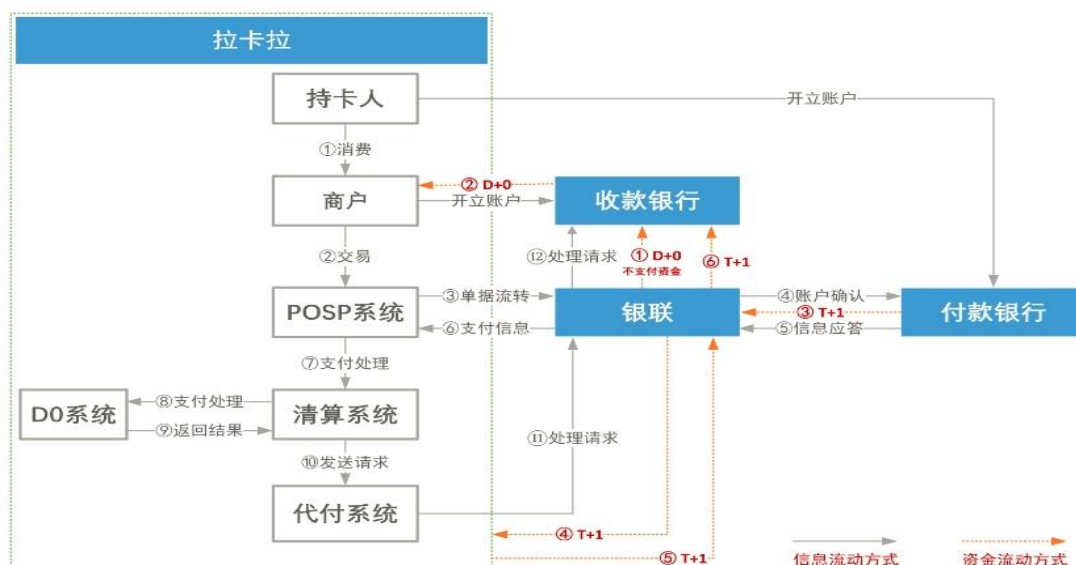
拉卡拉

持卡人

开立账户

①消费

商户

② D+0

收款银行

开立账户

②交易

⑫处理请求

① D+0
不支付资金

⑥ T+1

POSP系统

③单据流转

银联

④账户确认

③ T+1

付款银行

⑥支付信息

⑤信息应答

⑦支付处理

D0系统

⑧支付处理

⑨返回结果

清算系统

⑪处理请求

⑩发送请求

代付系统

④ T+1

⑤ T+1

信息流动方式

资金流动方式